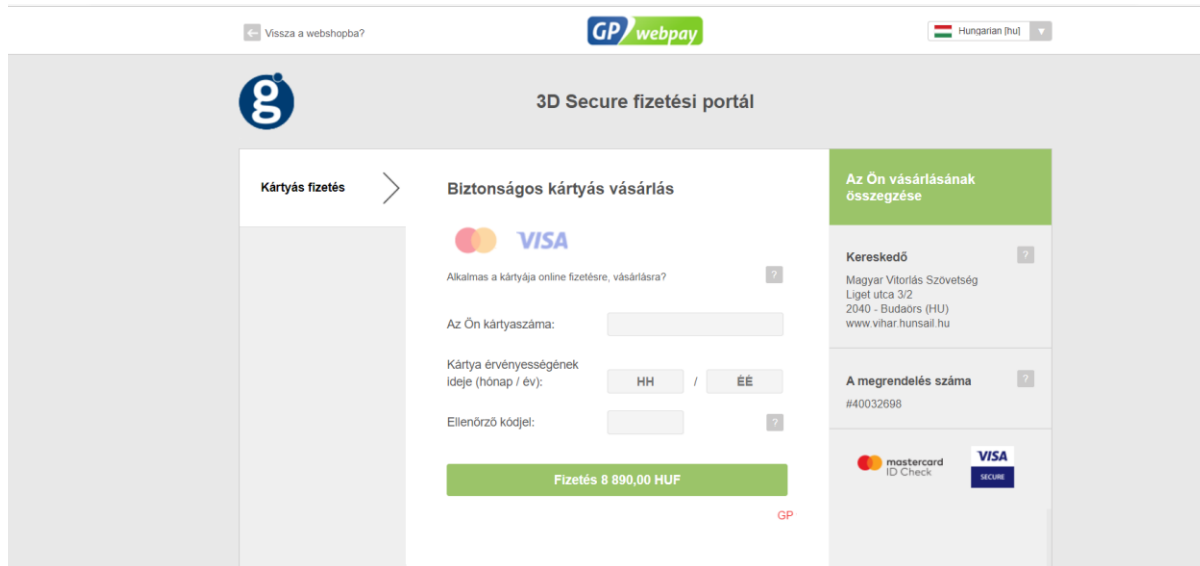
Vissza a webshopba?

GP webpay

Hungarian [hu]

3D Secure fizetési portál

Kártyás fizetés

Biztonságos kártyás vásárlás

VISA

Alkalmas a kártyája online fizetésre, vásárlásra?

?

Az Ön kártyaszáma:

Kártya érvényességének ideje (hónap / év):

HH / ÉÉ

Ellenőrző kódjel:

?

Fizetés 8 890,00 HUF

GP

Az Ön vásárlásának összegzése

Kereskedő

?

Magyar Vitorlás Szövetség
Liget utca 3/2
2040 - Budaörs (HU)
www.vihar.hunsail.hu

A megrendelés száma

?

#40032698

mastercard ID Check

VISA SECURE